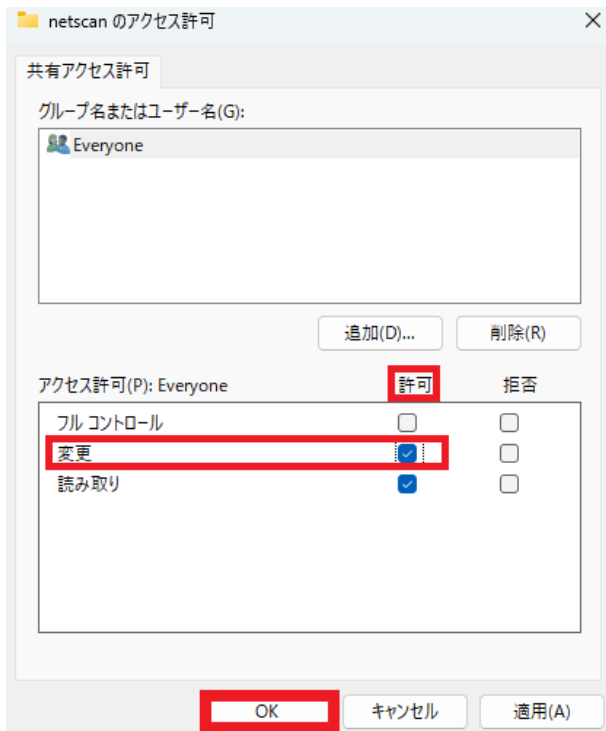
netscan のアクセス許可

共有アクセス許可

グループ名またはユーザー名(G):

Everyone

追加(D)...

削除(R)

アクセス許可(P): Everyone

許可

拒否

| | | |
|---|---|---|
| フル コントロール | ☐ | ☐ |
| 変更 | ☑ | ☐ |
| 読み取り | ☑ | ☐ |

OK

キャンセル

適用(A)